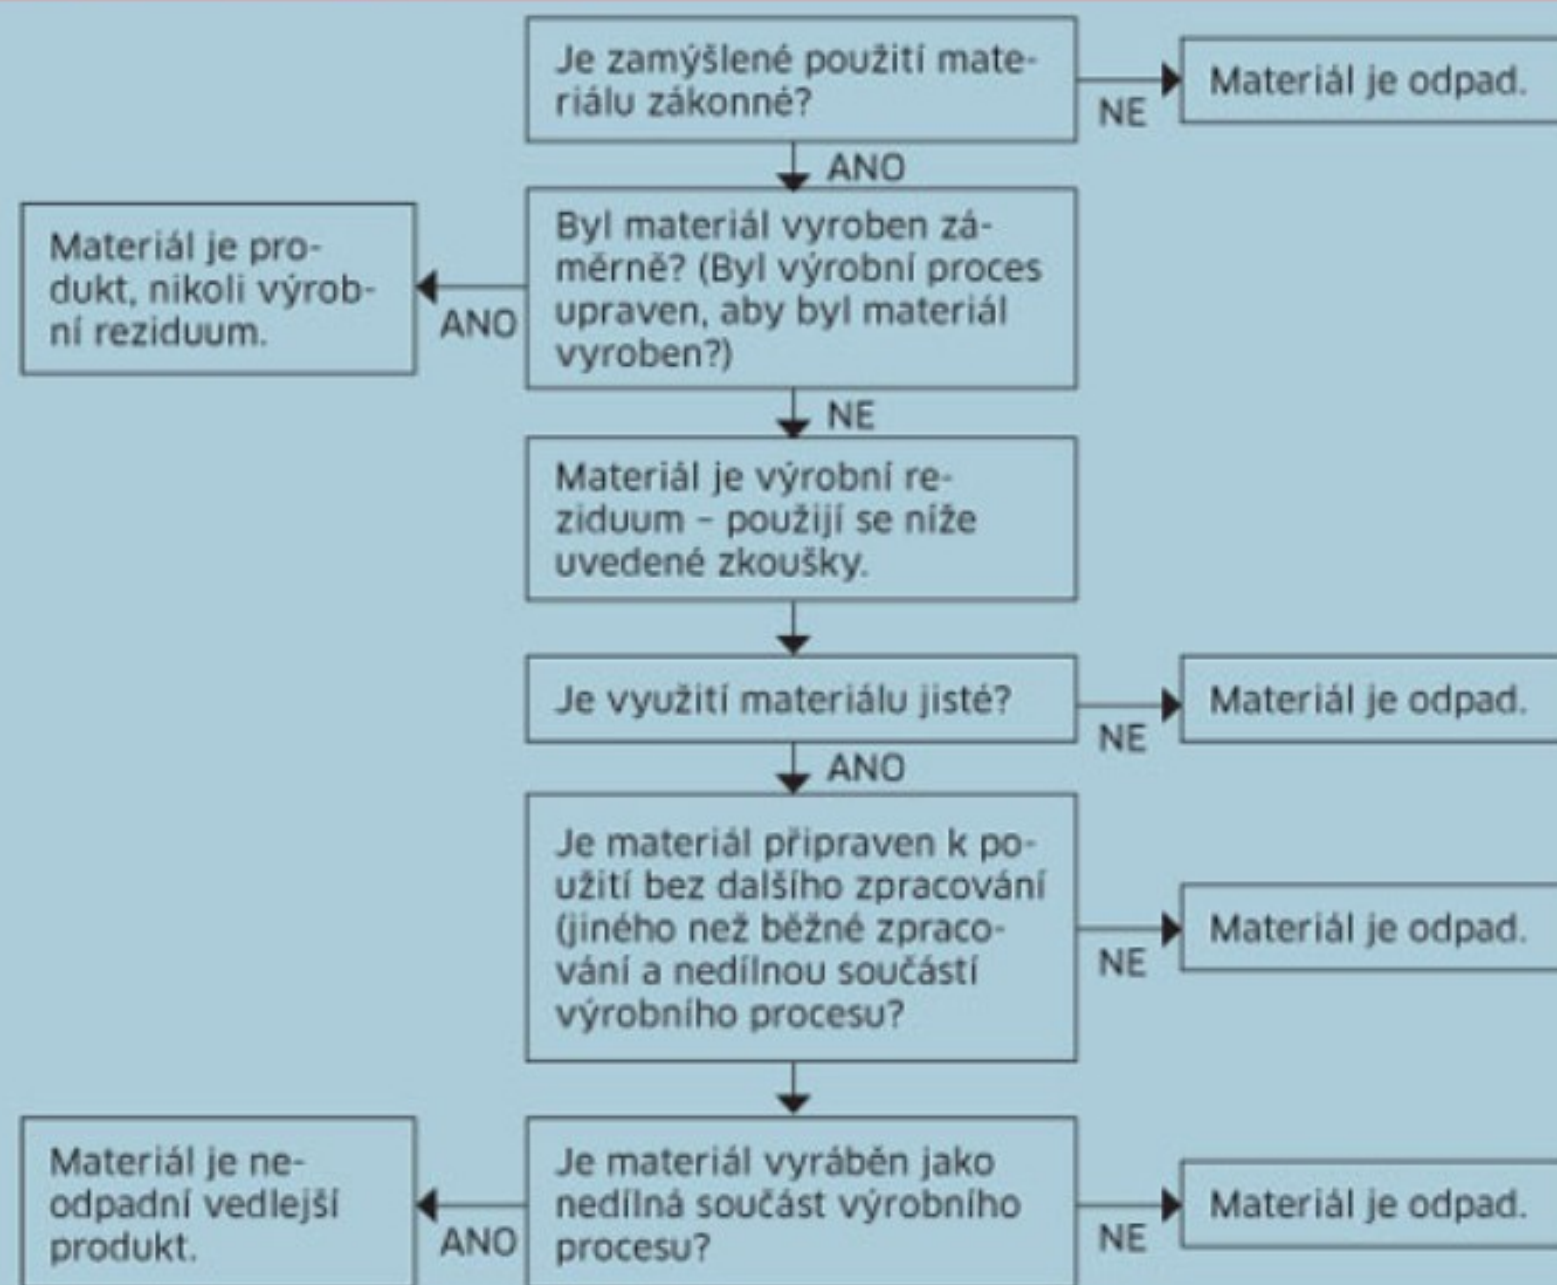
Je zamýšlené použití materiálu zákonné?

NE

Materiál je odpad.

ANO

Byl materiál vyroben záměrně? (Byl výrobní proces upraven, aby byl materiál vyroben?)

ANO

Materiál je produkt, nikoli výrobní reziduum.

NE

Materiál je výrobní reziduum – použijí se níže uvedené zkoušky.

Je využití materiálu jisté?

NE

Materiál je odpad.

ANO

Je materiál připraven k použití bez dalšího zpracování (jiného než běžné zpracování a nedílnou součástí výrobního procesu?

NE

Materiál je odpad.

Je materiál vyráběn jako nedílná součást výrobního procesu?

ANO

Materiál je neodpadní vedlejší produkt.

NE

Materiál je odpad.